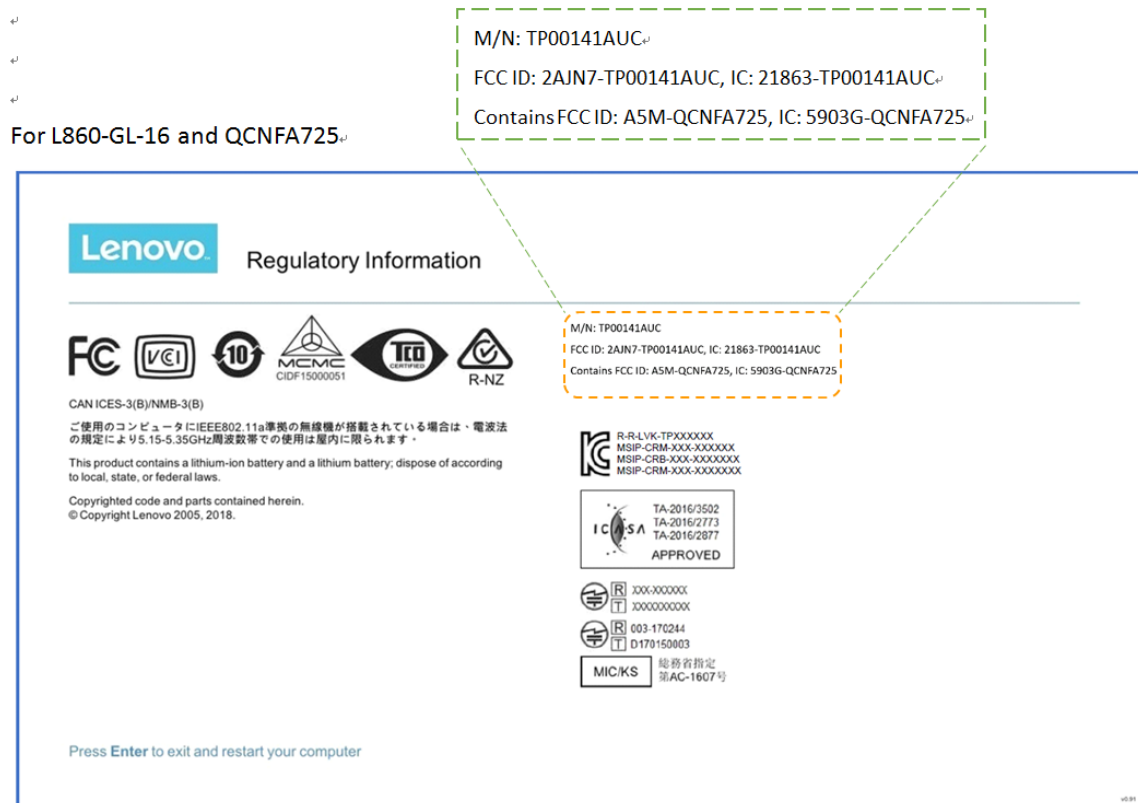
For L860-GL-16 and QCNFA725

M/N: TP00141AUC

FCC ID: 2AJN7-TP00141AUC, IC: 21863-TP00141AUC

Contains FCC ID: A5M-QCNFA725, IC: 5903G-QCNFA725

Lenovo

Regulatory Information

FC VCI 10 MCMC CIDF15000051 TCO CERTIFIED R-NZ

CAN ICES-3(B)/NMB-3(B)

ご使用のコンピュータにIEEE802.11a準拠の無線機が搭載されている場合は、電波法の規定により5.15-5.35GHz周波数帯での使用は屋内に限られます。

This product contains a lithium-ion battery and a lithium battery; dispose of according to local, state, or federal laws.

Copyrighted code and parts contained herein.
© Copyright Lenovo 2005, 2018.

M/N: TP00141AUC

FCC ID: 2AJN7-TP00141AUC, IC: 21863-TP00141AUC

Contains FCC ID: A5M-QCNFA725, IC: 5903G-QCNFA725

R-R-LVK-TPXXXXXX
MSIP-CRM-XXX-XXXXXX
MSIP-CRB-XXX-XXXXXXX
MSIP-CRM-XXX-XXXXXXX

ICASA
TA-2016/3502
TA-2016/2773
TA-2016/2877
APPROVED

R XXX-XXXXXX
T XXXXXXXXXX

R 003-170244
T D170150003

MIC/KS 総務省指定 第AC-1607号

Press Enter to exit and restart your computer

v0.91